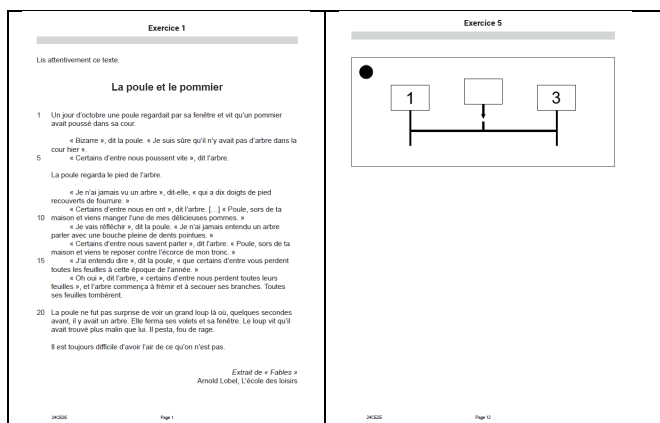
Exercice 1

Lis attentivement ce texte.

La poule et le pommier

1 Un jour d'octobre une poule regardait par sa fenêtre et vit qu'un pommier avait poussé dans sa cour.

« Bizarre », dit la poule. « Je suis sûre qu'il n'y avait pas d'arbre dans la cour hier. »
5 « Certains d'entre nous poussent vite », dit l'arbre.

La poule regarda le pied de l'arbre.

« Je n'ai jamais vu un arbre », dit-elle, « qui a dix doigts de pied recouverts de fourrure. »
« Certains d'entre nous en ont », dit l'arbre. [...] « Poule, sors de ta
10 maison et viens manger l'une de mes délicieuses pommes. »
« Je vais réfléchir », dit la poule. « Je n'ai jamais entendu un arbre parler avec une bouche pleine de dents pointues. »
« Certains d'entre nous savent parler », dit l'arbre. « Poule, sors de ta maison et viens te reposer contre l'écorce de mon tronc. »
15 « J'ai entendu dire », dit la poule, « que certains d'entre vous perdent toutes les feuilles à cette époque de l'année. »
« Oh oui », dit l'arbre, « certains d'entre nous perdent toutes leurs feuilles », et l'arbre commença à frémir et à secouer ses branches. Toutes ses feuilles tombèrent.

20 La poule ne fut pas surprise de voir un grand loup là où, quelques secondes avant, il y avait un arbre. Elle ferma ses volets et sa fenêtre. Le loup vit qu'il avait trouvé plus malin que lui. Il pesta, fou de rage.

Il est toujours difficile d'avoir l'air de ce qu'on n'est pas.

Extrait de « Fables »
Arnold Lobel, L'école des loisirs

24CS2E Page 1

Exercice 5

1
3

24CS2E Page 12